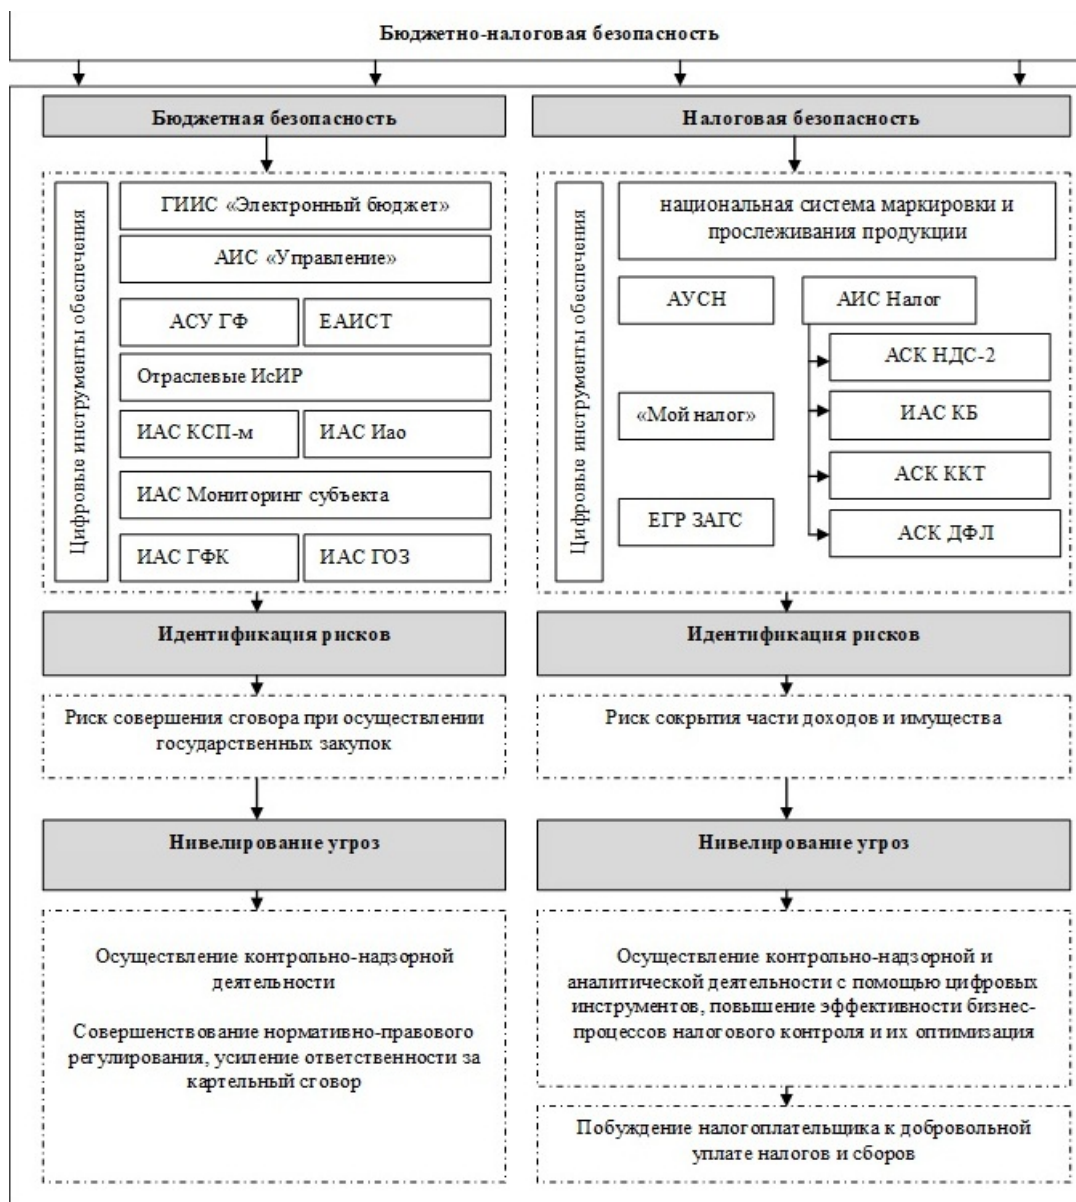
Бюджетно-налоговая безопасность

Бюджетная безопасность

Цифровые инструменты обеспечения

ГИИС «Электронный бюджет»

АИС «Управление»

АСУ ГФ

ЕАИСТ

Отраслевые ИсИР

ИАС КСП-м

ИАС Иао

ИАС Мониторинг субъекта

ИАС ГФК

ИАС ГОЗ

Идентификация рисков

Риск совершения сговора при осуществлении государственных закупок

Нивелирование угроз

Осуществление контрольно-надзорной деятельности

Совершенствование нормативно-правового регулирования, усиление ответственности за картельный сговор

Налоговая безопасность

Цифровые инструменты обеспечения

национальная система маркировки и прослеживания продукции

АУСН

АИС Налог

АСК НДС-2

«Мой налог»

ИАС КБ

АСК ККТ

ЕГР ЗАГС

АСК ДФЛ

Идентификация рисков

Риск сокрытия части доходов и имущества

Нивелирование угроз

Осуществление контрольно-надзорной и аналитической деятельности с помощью цифровых инструментов, повышение эффективности бизнес-процессов налогового контроля и их оптимизация

Побуждение налогоплательщика к добровольной уплате налогов и сборов